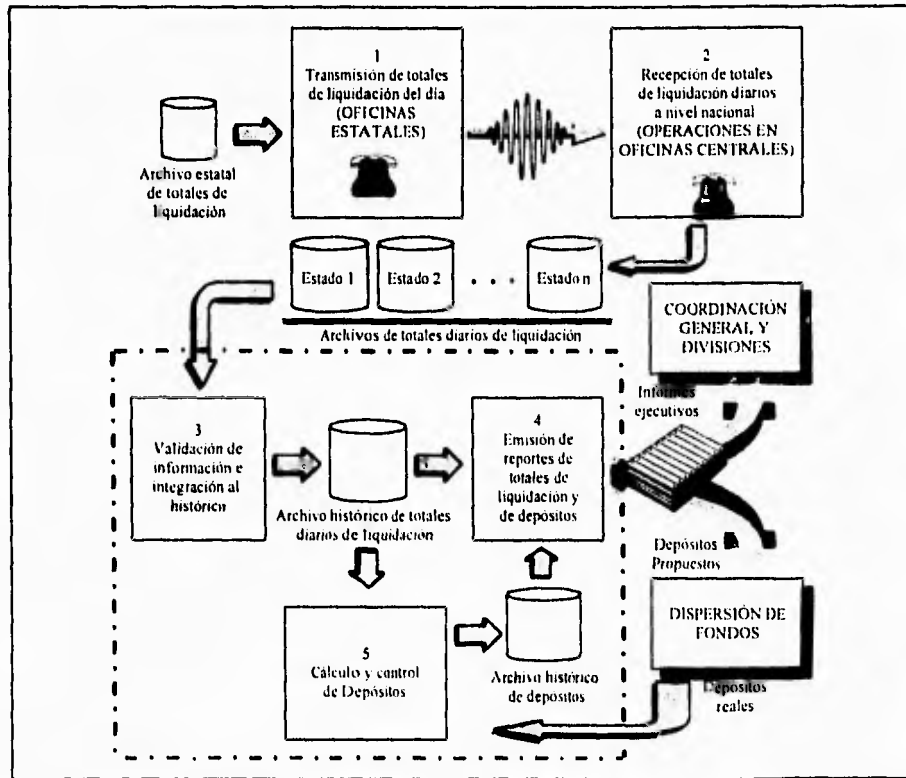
Archivo estatal de totales de liquidación

1
Transmisión de totales de liquidación del día (OFICINAS ESTATALES)

2
Recepción de totales de liquidación diarios a nivel nacional (OPERACIONES EN OFICINAS CENTRALES)

Estado 1

Estado 2

. . .

Estado n

Archivos de totales diarios de liquidación

COORDINACIÓN GENERAL Y DIVISIONES

Informes ejecutivos

3
Validación de información e integración al histórico

Archivo histórico de totales diarios de liquidación

4
Emisión de reportes de totales de liquidación y de depósitos

Depósitos Propuestos

DISPERSIÓN DE FONDOS

5
Cálculo y control de Depósitos

Archivo histórico de depositos

Depósitos reales